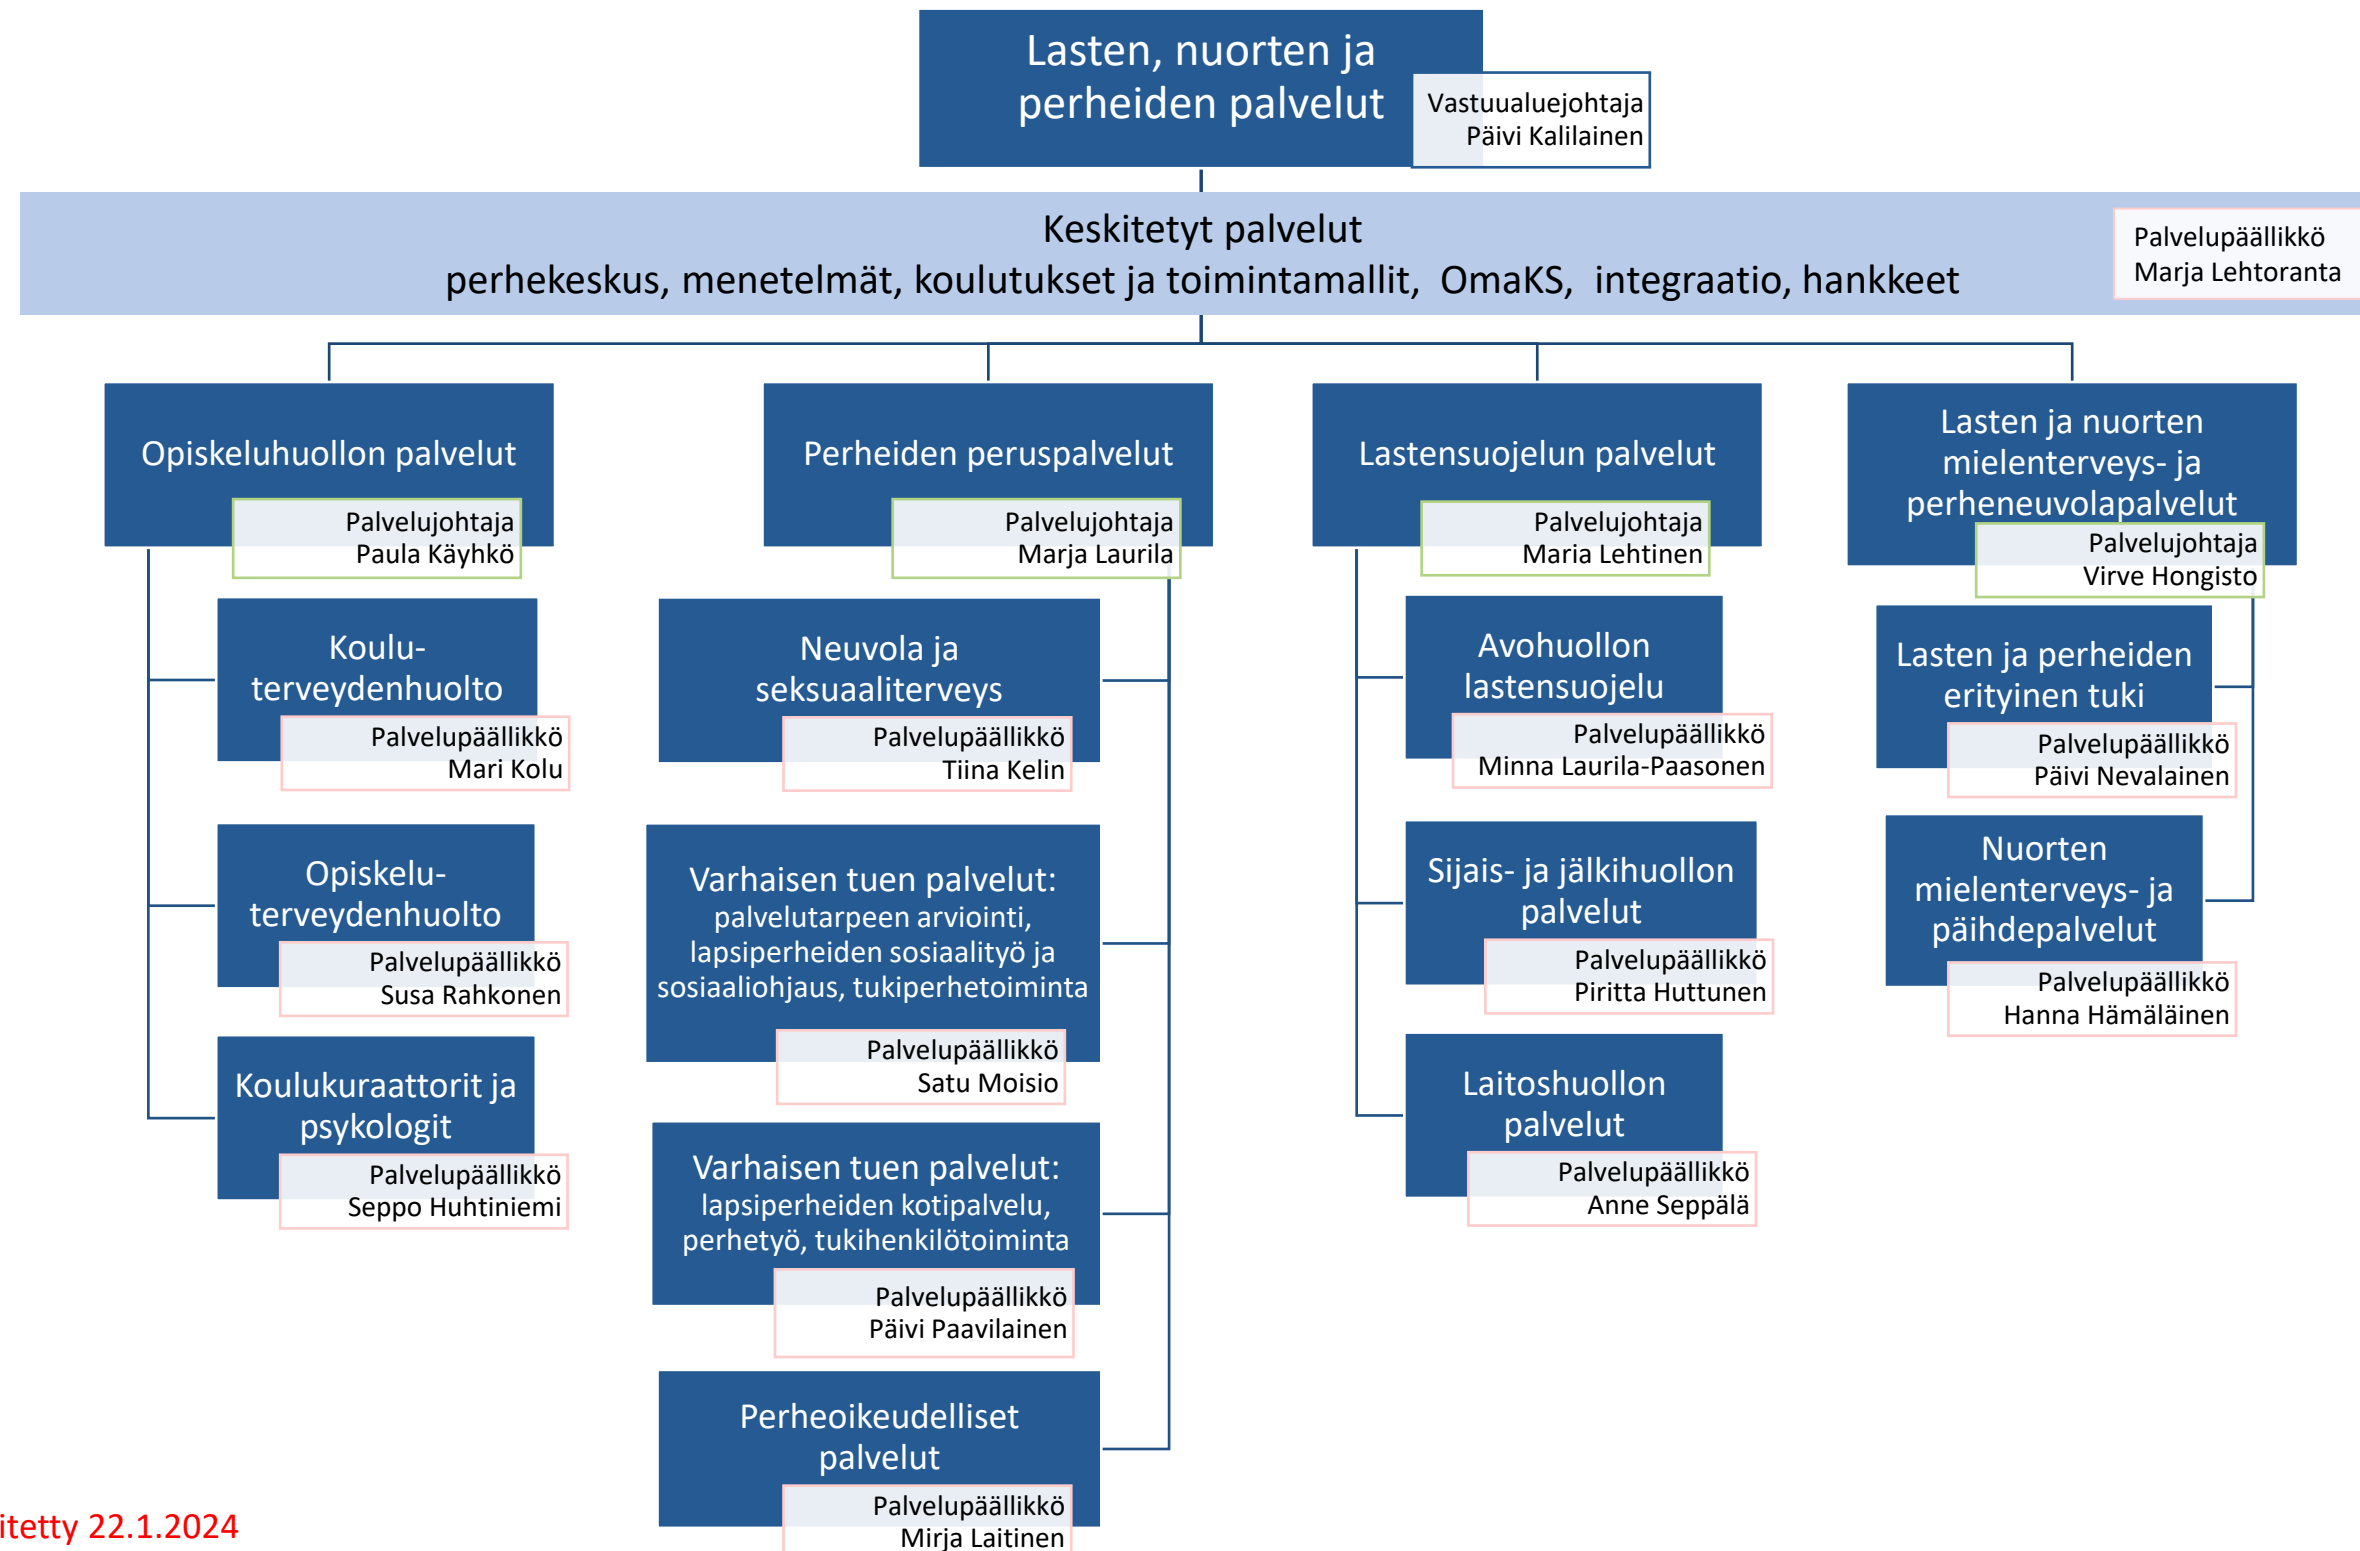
Lasten, nuorten ja perheiden palvelut

Vastuualuejohtaja
Päivi Kalilainen

Keskitetyt palvelut
perhekeskus, menetelmät, koulutukset ja toimintamallit, OmaKS, integraatio, hankkeet

Palvelupäällikkö
Marja Lehtoranta

Opiskeluhuollon palvelut
Palvelujohtaja
Paula Käyhkö

Koulu-terveydenhuolto
Palvelupäällikkö
Mari Kolu

Opiskelu-terveydenhuolto
Palvelupäällikkö
Susa Rahkonen

Koulukuraattorit ja psykologit
Palvelupäällikkö
Seppo Huhtiniemi

Perheiden peruspalvelut
Palvelujohtaja
Marja Laurila

Neuvola ja seksuaaliterveys
Palvelupäällikkö
Tiina Kelin

Varhaisen tuen palvelut: palvelutarpeen arviointi, lapsiperheiden sosiaalityö ja sosiaaliohjaus, tukiperhetoiminta
Palvelupäällikkö
Satu Moisio

Varhaisen tuen palvelut: lapsiperheiden kotipalvelu, perhetyö, tukihenkilötoiminta
Palvelupäällikkö
Päivi Paavilainen

Perheoikeudelliset palvelut
Palvelupäällikkö
Mirja Laitinen

Lastensuojelun palvelut
Palvelujohtaja
Maria Lehtinen

Avohuollon lastensuojelu
Palvelupäällikkö
Minna Laurila-Paasonen

Sijais- ja jälkihuollon palvelut
Palvelupäällikkö
Piritta Huttunen

Laitoshuollon palvelut
Palvelupäällikkö
Anne Seppälä

Lasten ja nuorten mielenterveys- ja perheneuvolapalvelut
Palvelujohtaja
Virve Hongisto

Lasten ja perheiden erityinen tuki
Palvelupäällikkö
Päivi Nevalainen

Nuorten mielenterveys- ja päihdepalvelut
Palvelupäällikkö
Hanna Hämäläinen

itetty 22.1.2024